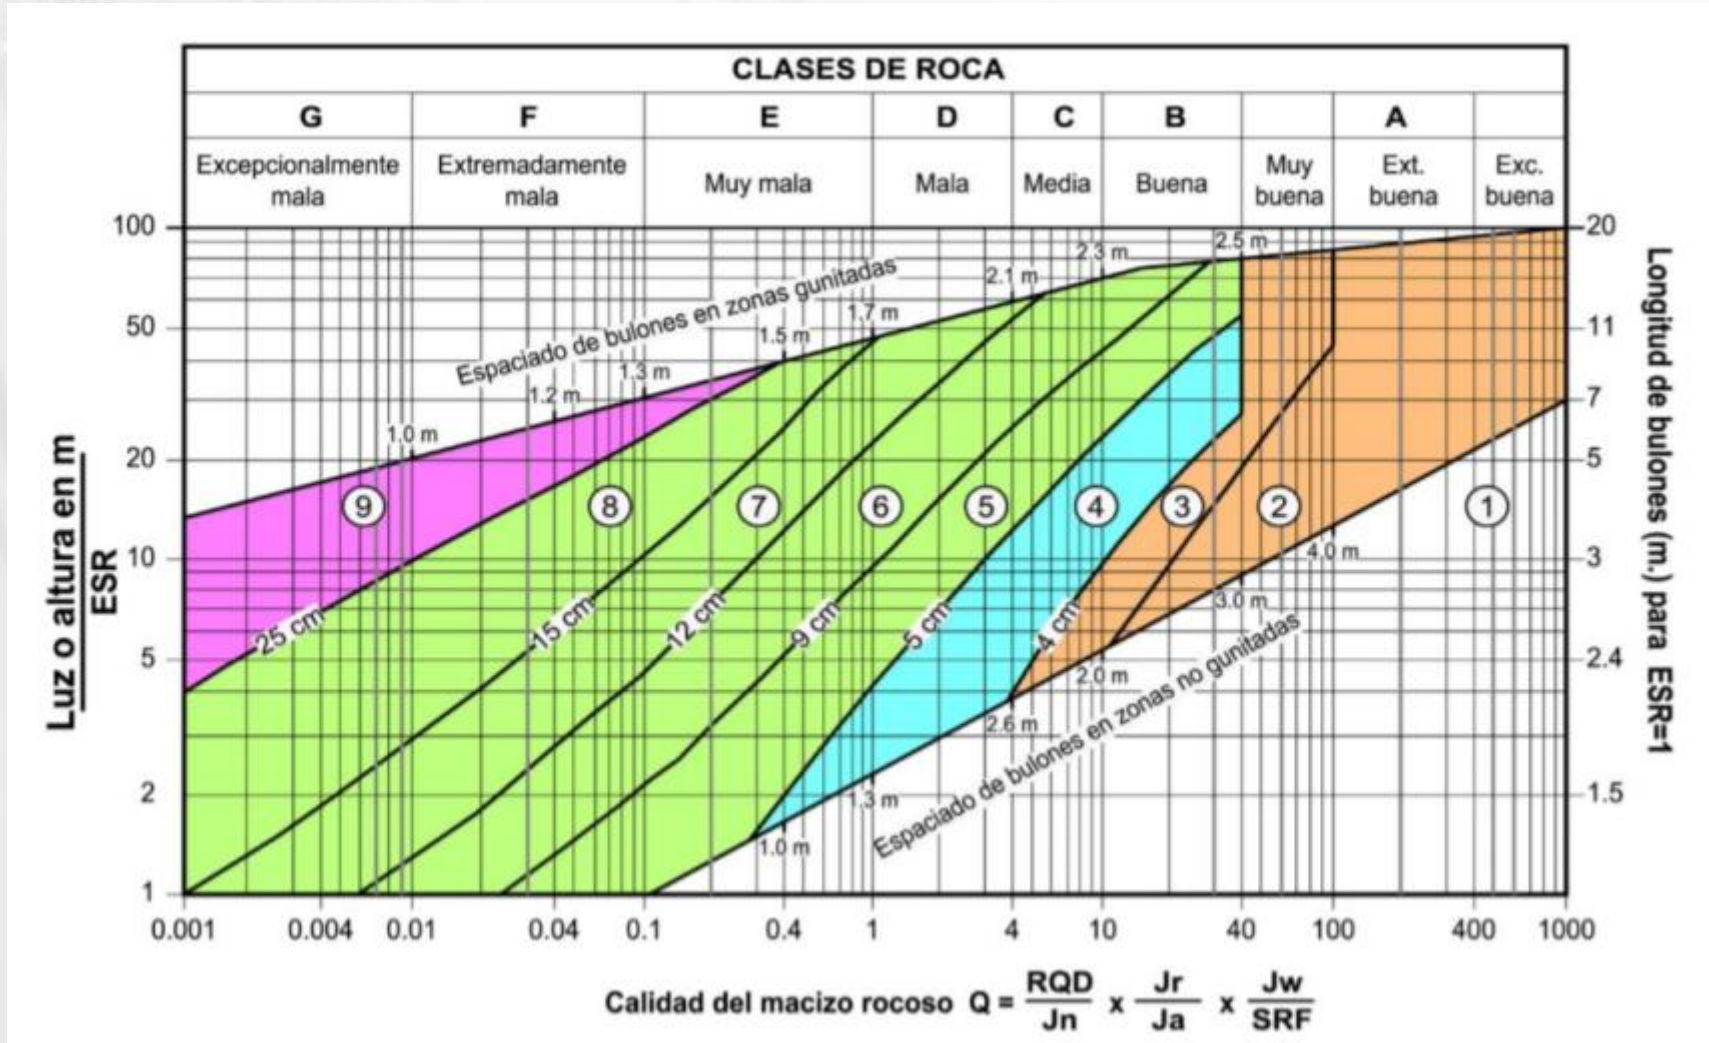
CLASES DE ROCA

| G | F | E | D | C | B | | A | |
|---|---|---|---|---|---|---|---|---|
| Excepcionalmente mala | Extremadamente mala | Muy mala | Mala | Media | Buena | Muy buena | Ext. buena | Exc. buena |

100
50
20
10
5
2
1

Luz o altura en m / ESR

20
11
7
5
3
2.4
1.5

Longitud de bulones (m.) para ESR=1

Espaciado de bulones en zonas gunitadas

1.0 m
1.2 m
1.3 m
1.5 m
1.7 m
2.1 m
2.3 m
2.5 m

9
8
7
6
5
4
3
2
1

25 cm
15 cm
12 cm
9 cm
5 cm
4 cm

4.0 m
3.0 m
2.0 m
2.6 m
1.3 m
1.0 m

Espaciado de bulones en zonas no gunitadas

0.001 0.004 0.01 0.04 0.1 0.4 1 4 10 40 100 400 1000

Calidad del macizo rocoso $Q = \frac{RQD}{Jn} \times \frac{Jr}{Ja} \times \frac{Jw}{SRF}$